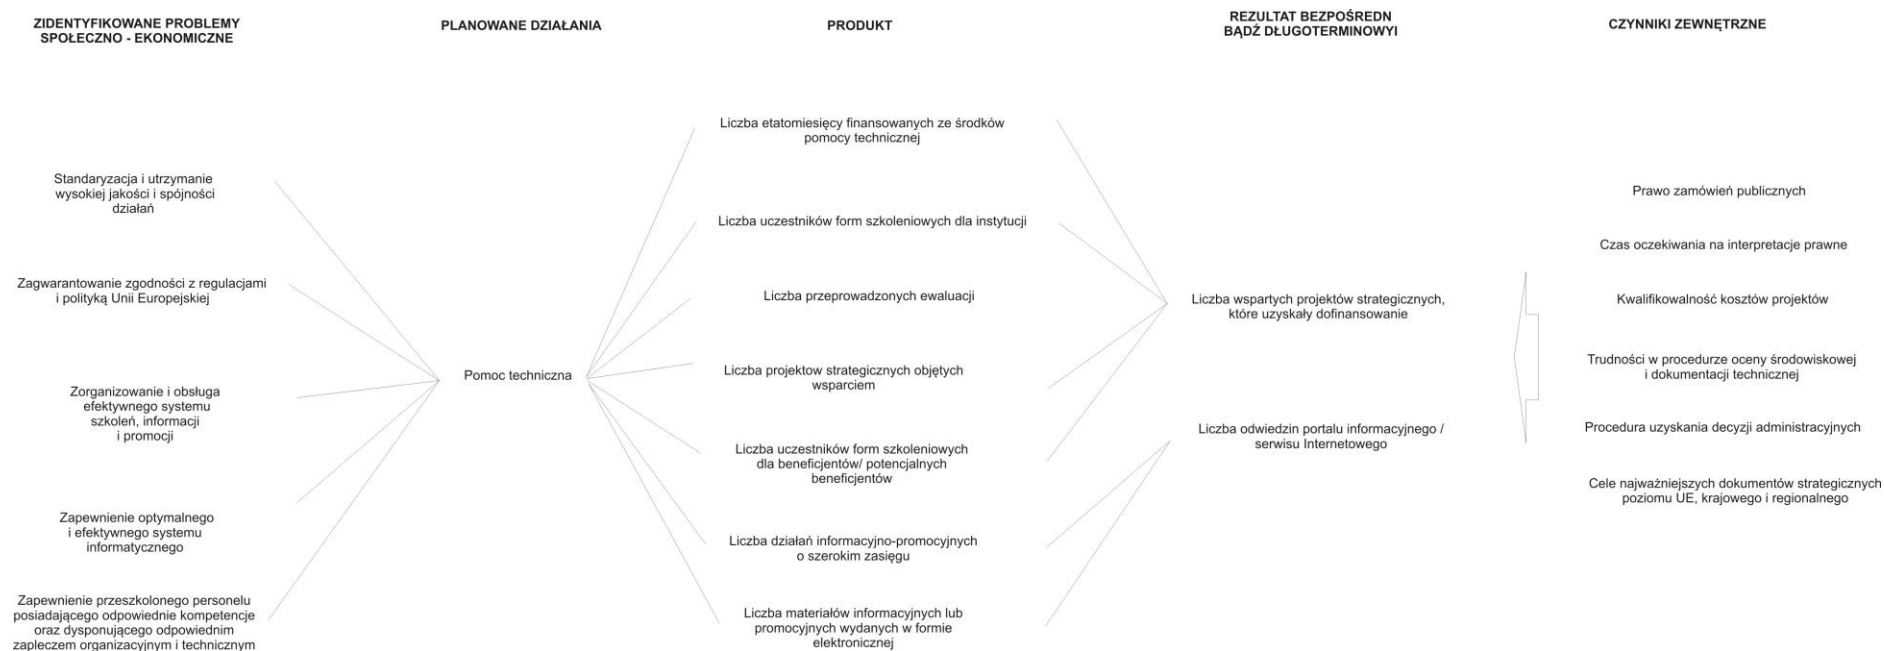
ZIDENTYFIKOWANE PROBLEMY SPOŁECZNO - EKONOMICZNE

Standaryzacja i utrzymanie wysokiej jakości i spójności działań

Zagwarantowanie zgodności z regulacjami i polityką Unii Europejskiej

Zorganizowanie i obsługa efektywnego systemu szkoleń, informacji i promocji

Zapewnienie optymalnego i efektywnego systemu informatycznego

Zapewnienie przeszkolonego personelu posiadającego odpowiednie kompetencje oraz dysponującego odpowiednim zapleczem organizacyjnym i technicznym

PLANOWANE DZIAŁANIA

Pomoc techniczna

PRODUKT

Liczba etatomiesięcy finansowanych ze środków pomocy technicznej

Liczba uczestników form szkoleniowych dla instytucji

Liczba przeprowadzonych ewaluacji

Liczba projektów strategicznych objętych wsparciem

Liczba uczestników form szkoleniowych dla beneficjentów/ potencjalnych beneficjentów

Liczba działań informacyjno-promocyjnych o szerokim zasięgu

Liczba materiałów informacyjnych lub promocyjnych wydanych w formie elektronicznej

REZULTAT BEZPOŚREDN BĄDŹ DŁUGOTERMINOWYI

Liczba wspartych projektów strategicznych, które uzyskały dofinansowanie

Liczba odwiedzin portalu informacyjnego / serwisu Internetowego

CZYNNIKI ZEWNĘTRZNE

Prawo zamówień publicznych

Czas oczekiwania na interpretacje prawne

Kwalifikowalność kosztów projektów

Trudności w procedurze oceny środowiskowej i dokumentacji technicznej

Procedura uzyskania decyzji administracyjnych

Cele najważniejszych dokumentów strategicznych poziomu UE, krajowego i regionalnego